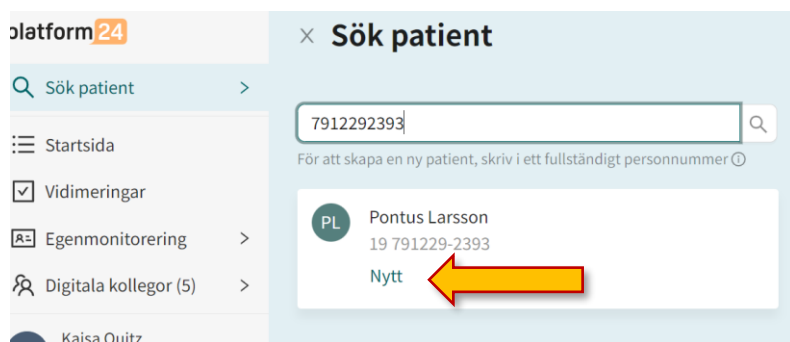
platform24

Sök patient >

Startsida

Vidimeringar

Egenmonitorering >

Digitala kollegor (5) >

Kaisa Quitz

× Sök patient

7912292393

För att skapa en ny patient, skriv i ett fullständigt personnummer ⓘ

PL

Pontus Larsson

19 791229-2393

Nytt